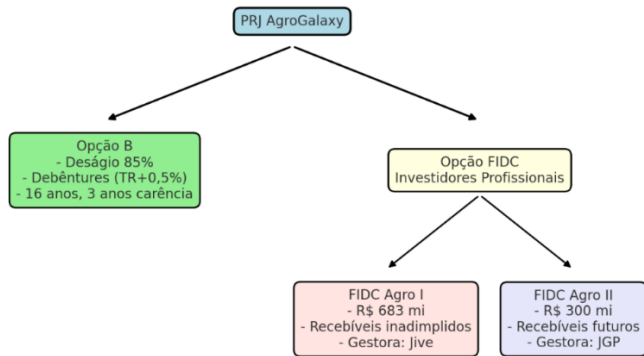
PRJ AgroGalaxy

Opção B
- Deságio 85%
- Debêntures (TR+0,5%)
- 16 anos, 3 anos carência

Opção FIDC
Investidores Profissionais

FIDC Agro I
- R$ 683 mi
- Recebíveis inadimplidos
- Gestora: Jive

FIDC Agro II
- R$ 300 mi
- Recebíveis futuros
- Gestora: JGP